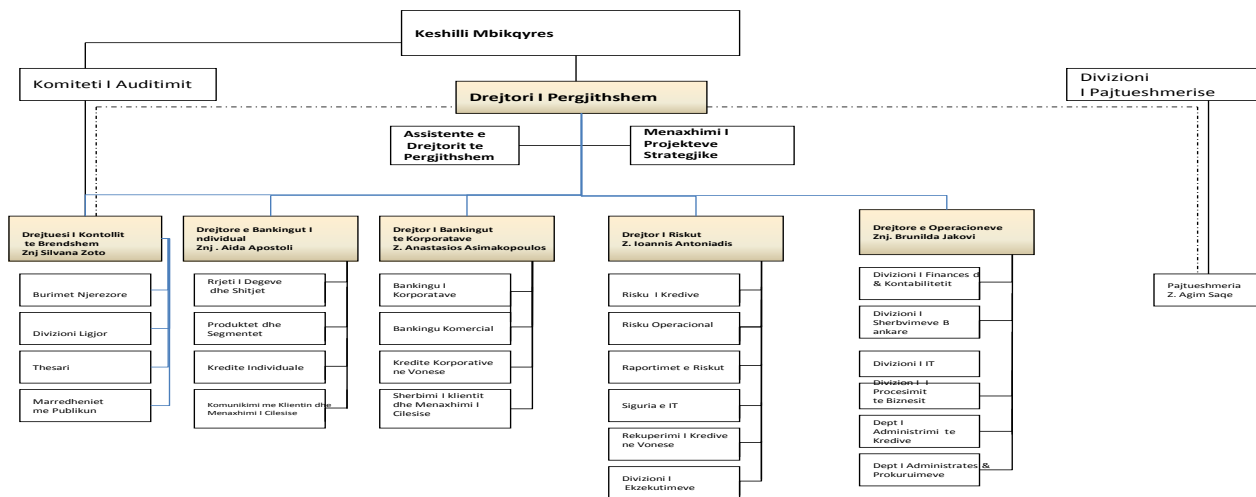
Keshilli Mbikqyres

Komiteti I Auditimit

Drejtori I Pergjithshem

Divizioni I Pajtueshmerise

Assistente e Drejtorit te Pergjithshem

Menaxhimi I Projekteve Strategjike

Drejtuesi I Kontollit te Brendshem Znj Silvana Zoto

Burimet Njerezore

Divizioni Ligjor

Thesari

Marredheniet me Publikun

Drejtore e Bankingut I ndividual Znj . Aida Apostoli

Rrjeti I Degeve dhe Shitjet

Produktet dhe Segmentet

Kredite Individuale

Komunikimi me Klientin dhe Menaxhimi I Cilesise

Drejtor I Bankingut te Korporatave Z. Anastasios Asimakopoulos

Bankingu I Korporatave

Bankingu Komercial

Kredite Korporative ne Vonese

Sherbimi I klientit dhe Menaxhimi I Cilesise

Drejtor I Riskut Z. Ioannis Antoniadis

Risku I Kredive

Risku Operacional

Raportimet e Riskut

Siguria e IT

Rekuperimi I Kredive ne Vonese

Divizioni I Ekzekutimeve

Drejtore e Operacioneve Znj. Brunilda Jakovi

Divizioni I Finances d & Kontabilitetit

Divizioni I Sherbvimeve B ankare

Divizioni I IT

Divizion I I Procesimit te Biznesit

Dept I Administrimi te Kredive

Dept I Administrates & Prokuruimeve

Pajtueshmeria Z. Agim Saqe